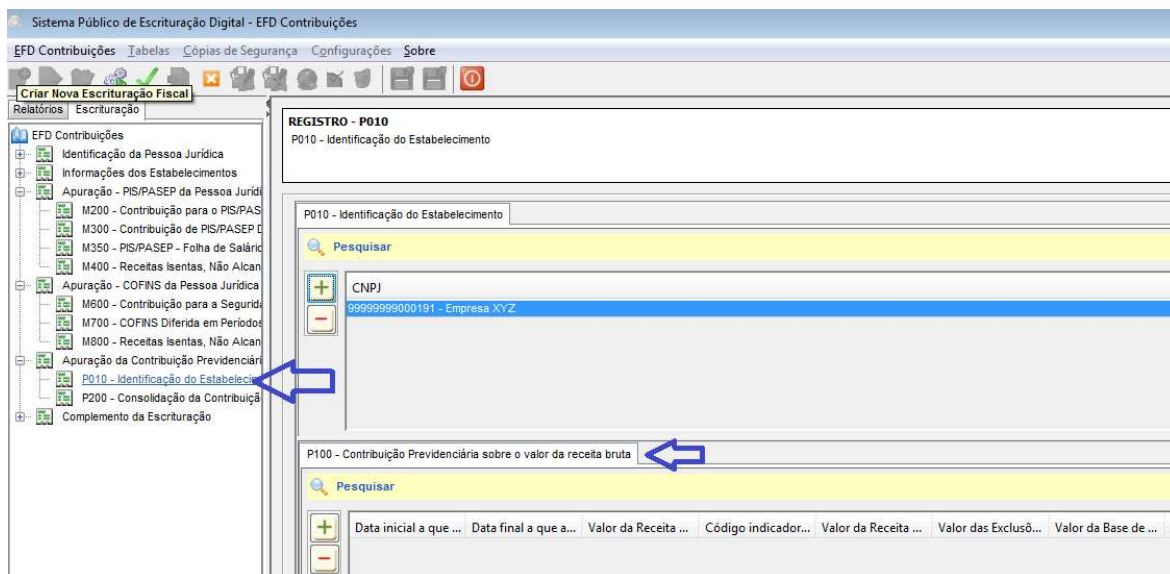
Sistema Público de Escrituração Digital - EFD Contribuições

EFD Contribuições Tabelas Cópias de Segurança Configurações Sobre

Criar Nova Escrituração Fiscal

Relatórios Escrituração

EFD Contribuições
Identificação da Pessoa Jurídica
Informações dos Estabelecimentos
Apuração - PIS/PASEP da Pessoa Jurídi
M200 - Contribuição para o PIS/PAS
M300 - Contribuição de PIS/PASEP D
M350 - PIS/PASEP - Folha de Salário
M400 - Receitas Isentas, Não Alcan
Apuração - COFINS da Pessoa Jurídica
M600 - Contribuição para a Segurid
M700 - COFINS Diferida em Períodos
M800 - Receitas Isentas, Não Alcan
Apuração da Contribuição Previdenciári
P010 - Identificação do Estabeleci
P200 - Consolidação da Contribuiçã
Complemento da Escrituração

REGISTRO - P010
P010 - Identificação do Estabelecimento

P010 - Identificação do Estabelecimento

Pesquisar

CNPJ
99999999000191 - Empresa XYZ

P100 - Contribuição Previdenciária sobre o valor da receita bruta

Pesquisar

| Data inicial a que ... | Data final a que a... | Valor da Receita ... | Código indicador... | Valor da Receita ... | Valor das Exclusõ... | Valor da Base de ... |
|---|---|---|---|---|---|---|